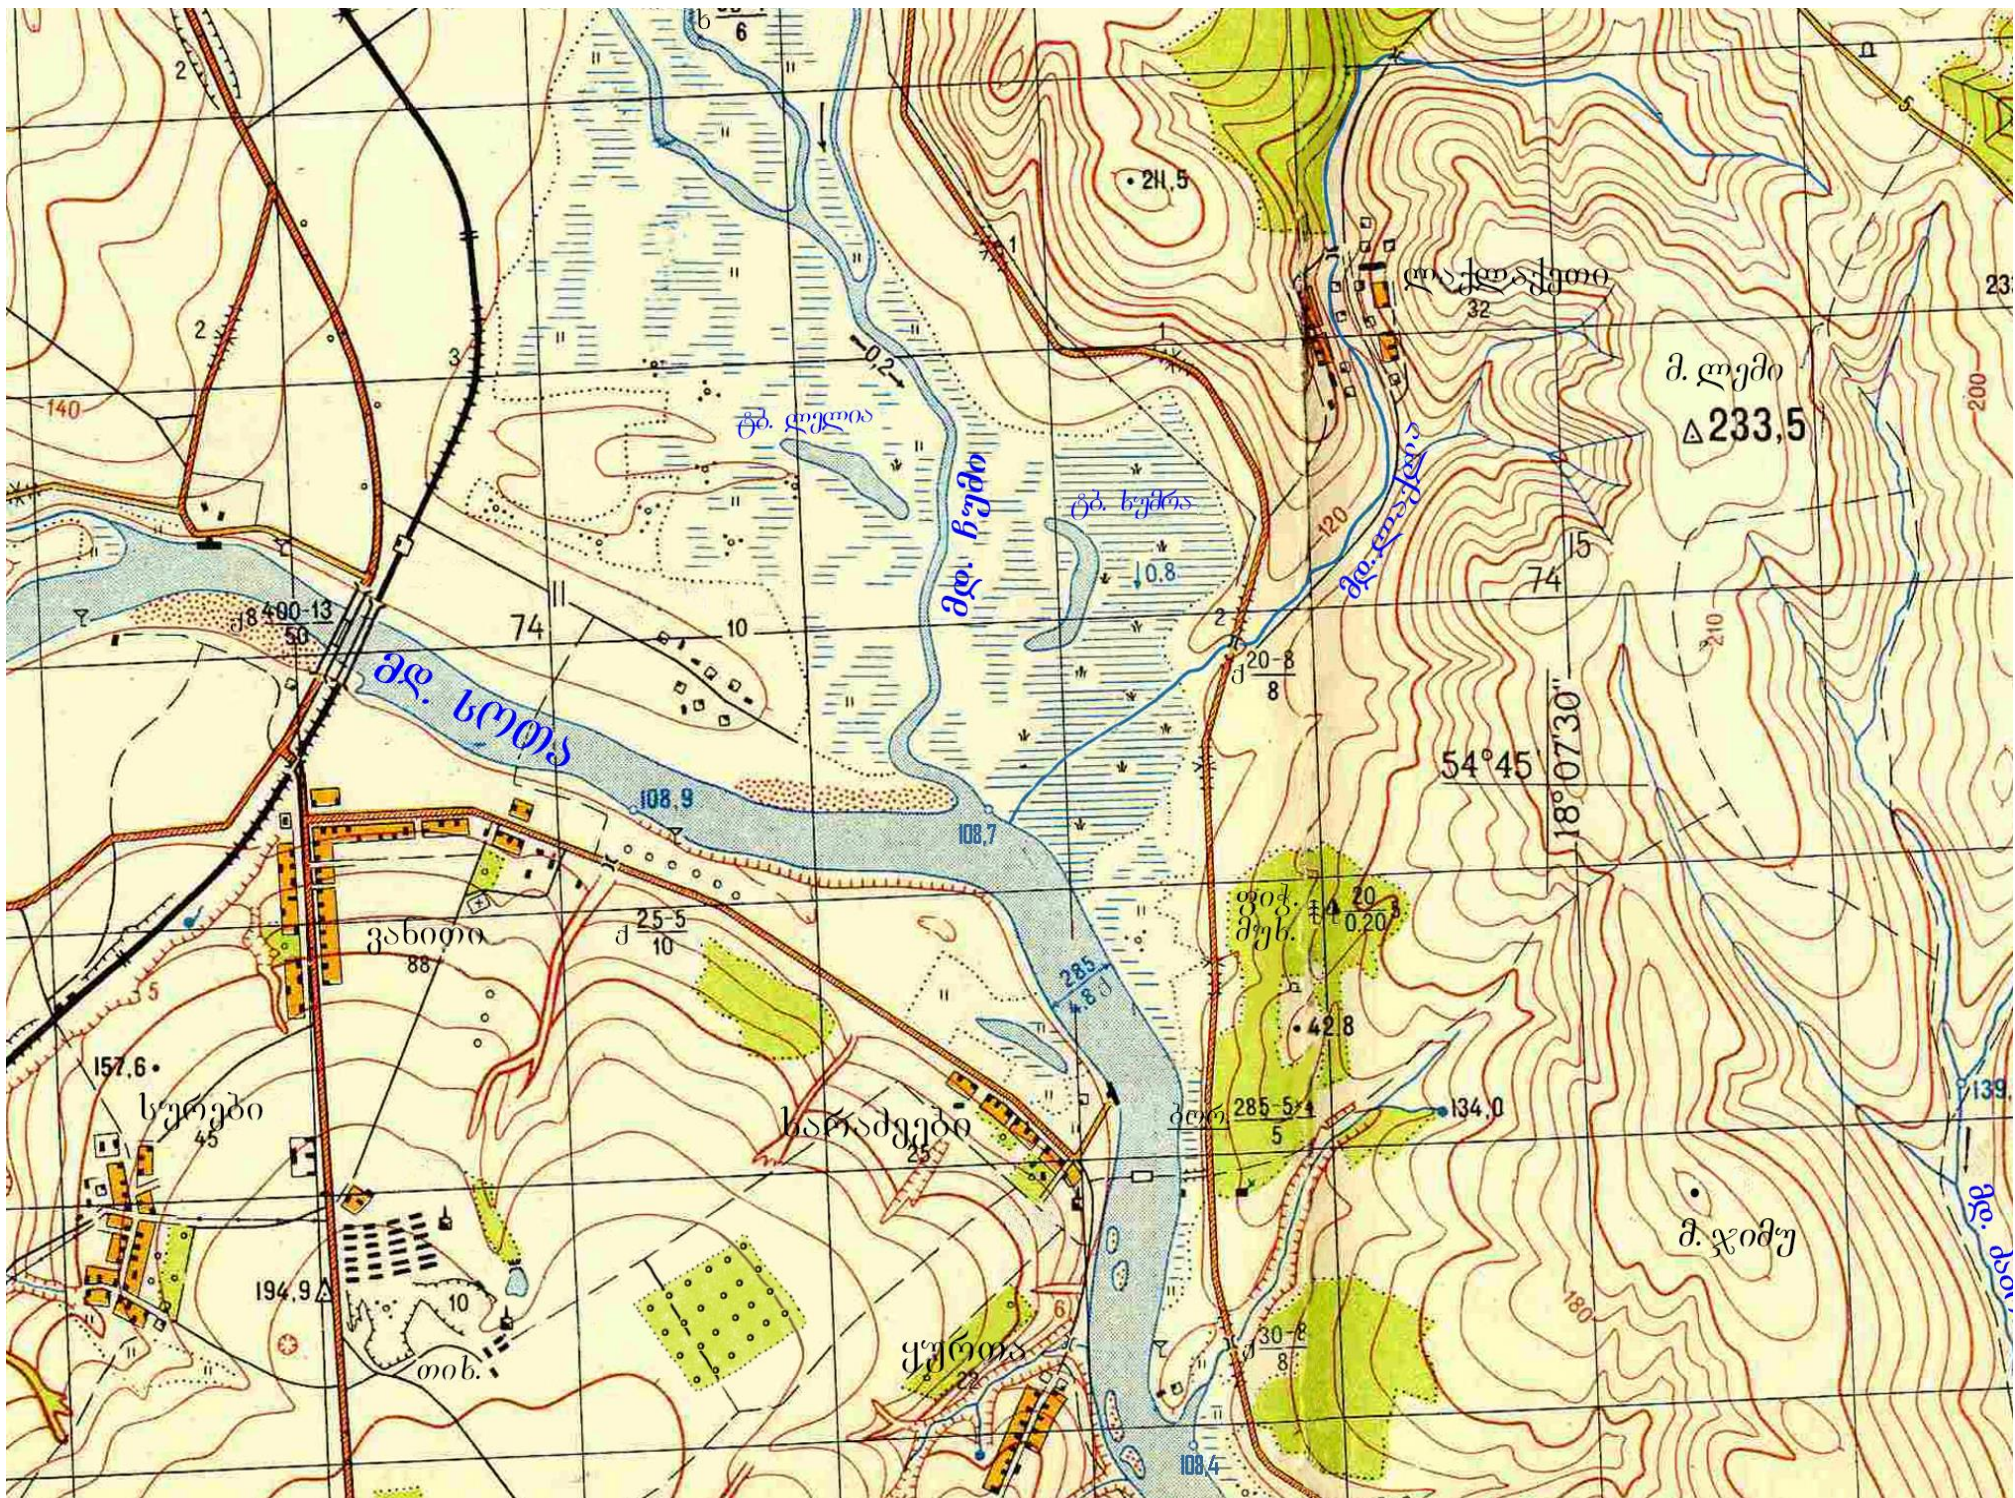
$\frac{6}{6}$

2

211,5

ლიქთავი
32

231

მ. ლემი
△233,5

200

140

2

3

0,2

ტბ. ლეგლი

მდ. ბუშა

ტბ. ხუმი

0,8

120

მდ. ლიქოვი

74

15

210

74

10

$\frac{400-13}{50}$

მდ. სოთე

$\frac{20-8}{8}$

2

54°45'

18°07'30"

108,9

108,7

ვანითი
88

$\frac{25-5}{10}$

ფიჭ. მუხ.

$\frac{20}{0,20}$

5

$\frac{285}{4,8}$

42,8

157,6

სურები
45

სარამები
45

$\frac{285-5}{5}$

134,0

139

მ. ჯომუ

მდ.

194,9

10

თიხ.

$\frac{30-8}{8}$

180

ყურია
28

6

108,4